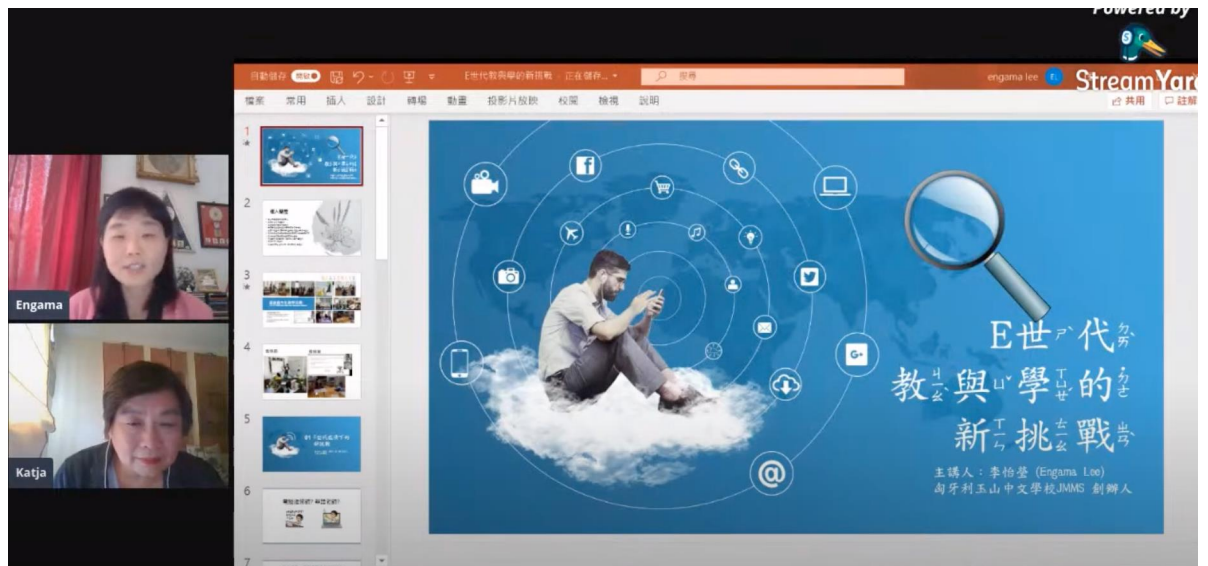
Powered by

StreamYard

自動儲存 關閉 E世代教與學的新挑戰 - 正在儲存... 搜尋 engama lee

檔案 常用 插入 設計 轉場 動畫 投影片放映 校閱 檢視 說明 共用 註解

Engama

Katja

1 2 3 4 5 6 7

E世ㄕˋ代ㄉㄞˋ
教ㄐㄧㄠ與ㄩˇ學ㄒㄩㄝˊ的ㄉㄜ˙
新ㄒㄧㄣ挑ㄊㄧㄠ戰ㄓㄢˋ

主講人：李怡瑩 (Engama Lee)
匈牙利玉山中文學校JMMS 創辦人